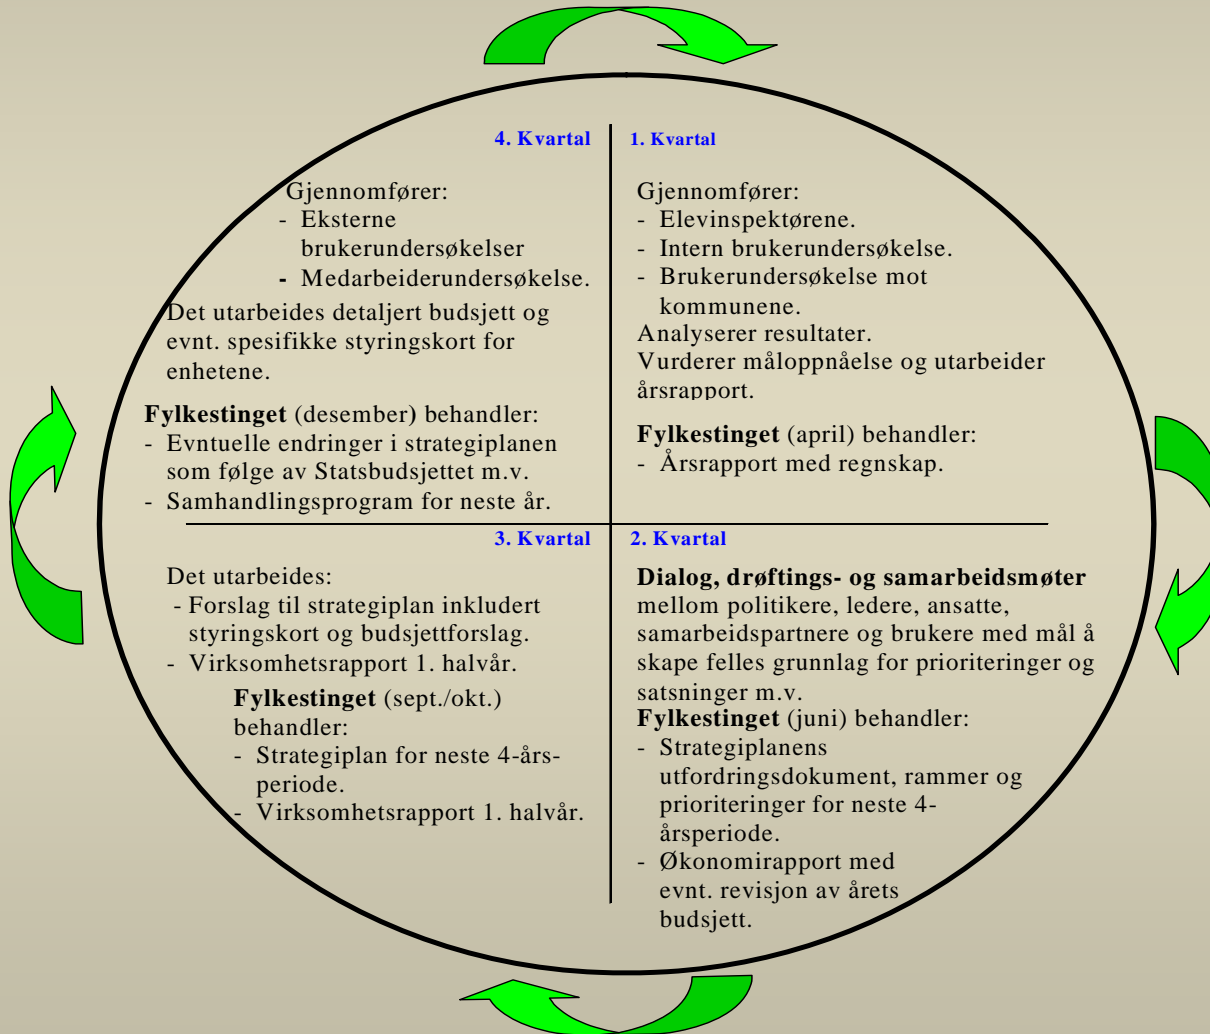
4. Kvartal

Gjennomfører:
- Eksterne brukerundersøkelser
- Medarbeiderundersøkelse.

Det utarbeides detaljert budsjett og evnt. spesifikke styringskort for enhetene.

**Fylkestinget** (desember) behandler:
- Evntuelle endringer i strategiplanen som følge av Statsbudsjettet m.v.
- Samhandlingsprogram for neste år.

1. Kvartal

Gjennomfører:
- Elevinspektørene.
- Intern brukerundersøkelse.
- Brukerundersøkelse mot kommunene.

Analyserer resultater.
Vurderer måloppnåelse og utarbeider årsrapport.

**Fylkestinget** (april) behandler:
- Årsrapport med regnskap.

3. Kvartal

Det utarbeides:
- Forslag til strategiplan inkludert styringskort og budsjettforslag.
- Virksomhetsrapport 1. halvår.

**Fylkestinget** (sept./okt.) behandler:
- Strategiplan for neste 4-års-periode.
- Virksomhetsrapport 1. halvår.

2. Kvartal

**Dialog, drøftings- og samarbeidsmøter** mellom politikere, ledere, ansatte, samarbeidspartnere og brukere med mål å skape felles grunnlag for prioriteringer og satsninger m.v.

**Fylkestinget** (juni) behandler:
- Strategiplanens utfordringsdokument, rammer og prioriteringer for neste 4-årsperiode.
- Økonomirapport med evnt. revisjon av årets budsjett.